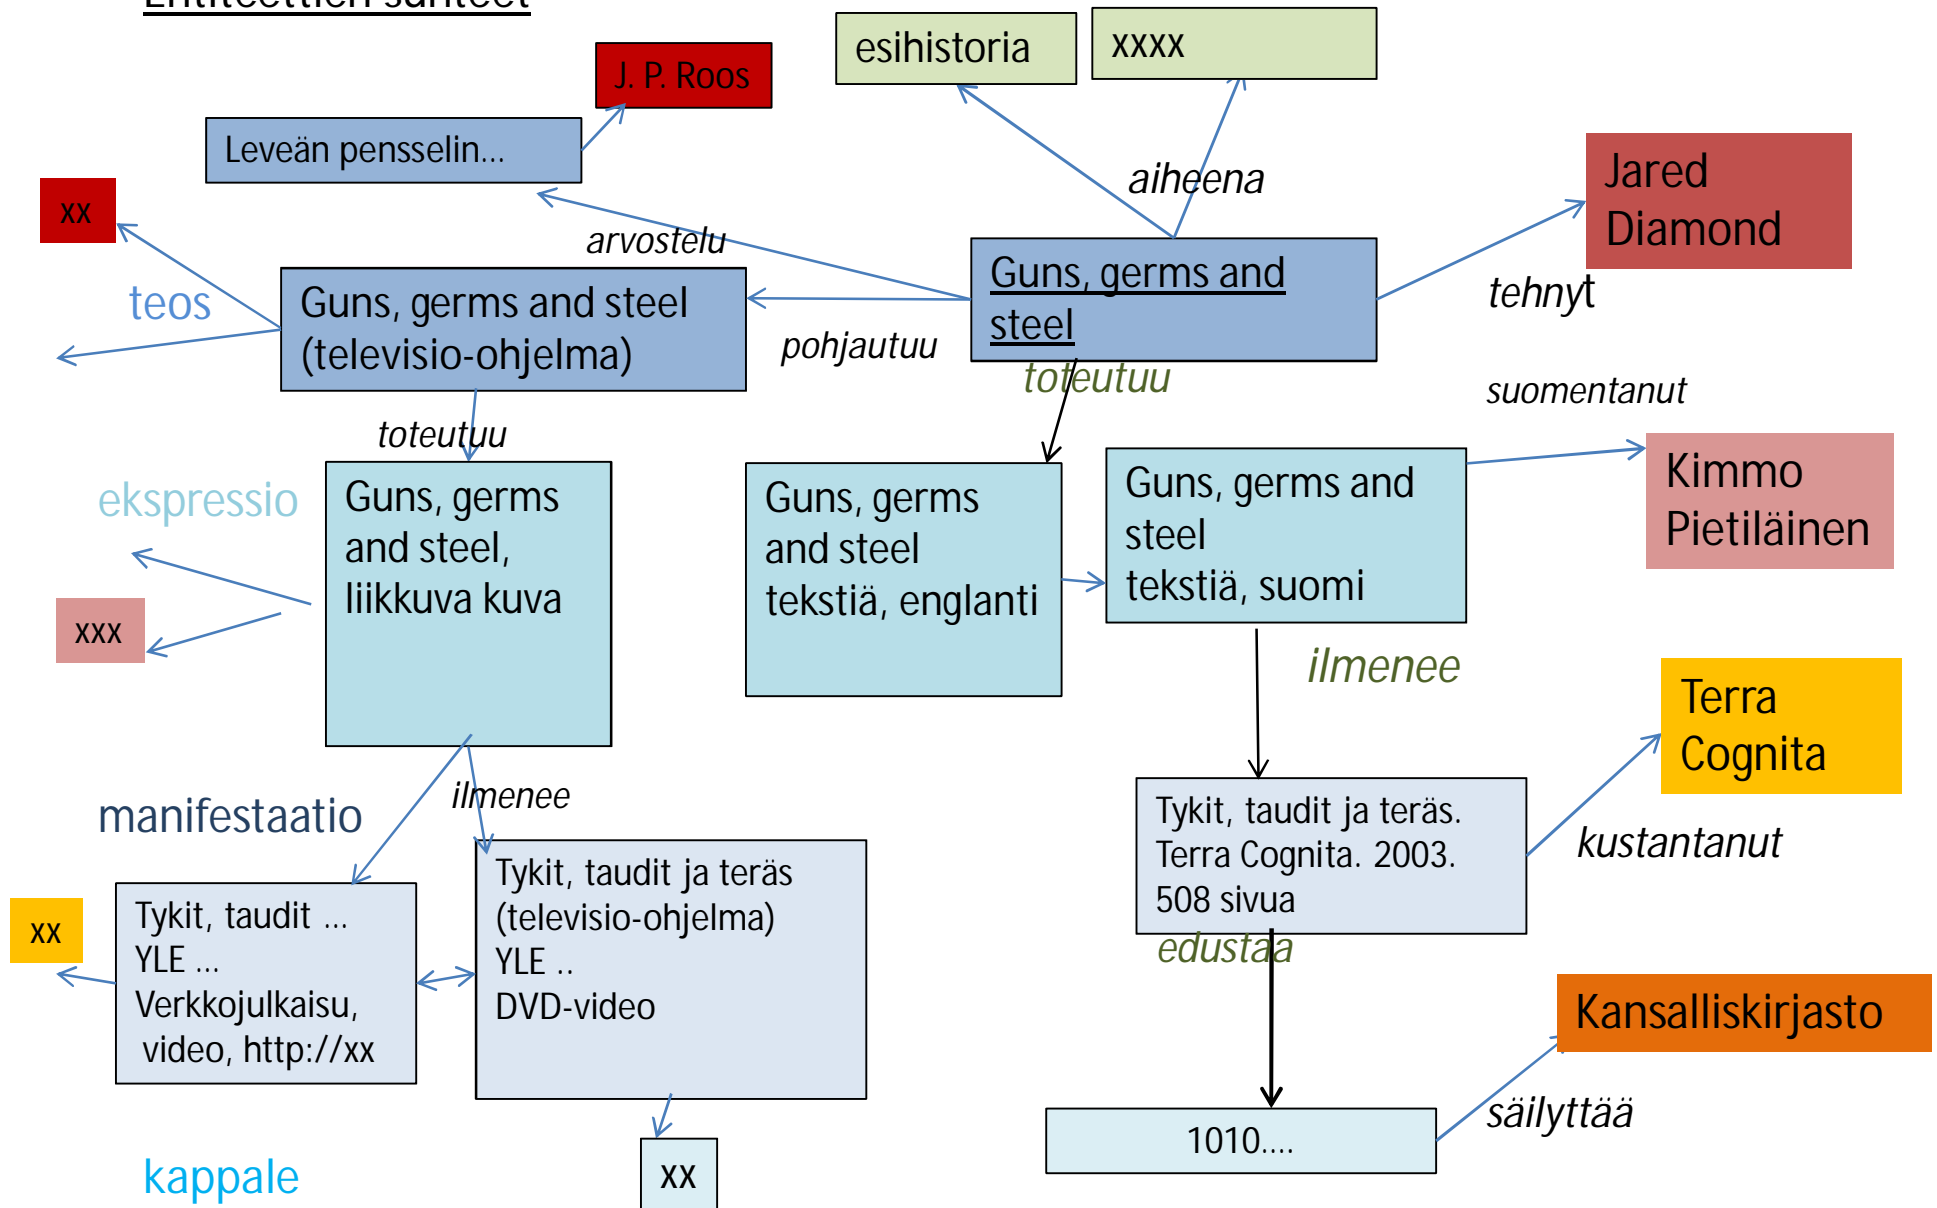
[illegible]

esihistoria

xxxx

J. P. Roos

Leveän pensselin...

aiheena

Jared Diamond

xx

arvostelu

teos

Guns, germs and steel (televisio-ohjelma)

pohjautuu

Guns, germs and steel

tehnyt

toteutuu

suomentanut

toteutuu

ekspressio

Guns, germs and steel, liikkuva kuva

Guns, germs and steel tekstiä, englanti

Guns, germs and steel tekstiä, suomi

Kimmo Pietiläinen

xxx

ilmenee

Terra Cognita

manifestaatio

ilmenee

Tykit, taudit ja teräs. Terra Cognita. 2003. 508 sivua

kustantanut

xx

Tykit, taudit ...
YLE ...
Verkkojulkaisu, video, http://xx

Tykit, taudit ja teräs (televisio-ohjelma)
YLE ..
DVD-video

edustaa

Kansalliskirjasto

säilyttää

1010....

kappale

xx